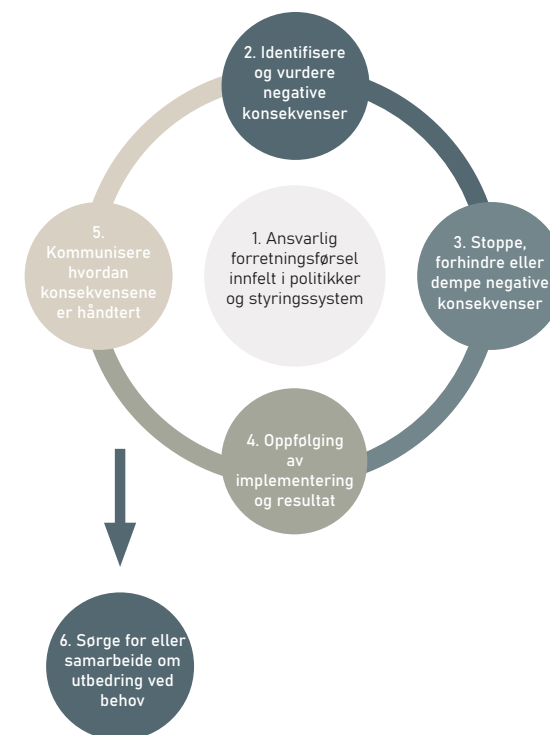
2. Identifisere og vurdere negative konsekvenser

5. Kommunisere hvordan konsekvensene er håndtert

1. Ansvarlig forretningsførsel innfelt i politikker og styringssystem

3. Stoppe, forhindre eller dempe negative konsekvenser

4. Oppfølging av implementering og resultat

6. Sørge for eller samarbeide om utbedring ved behov